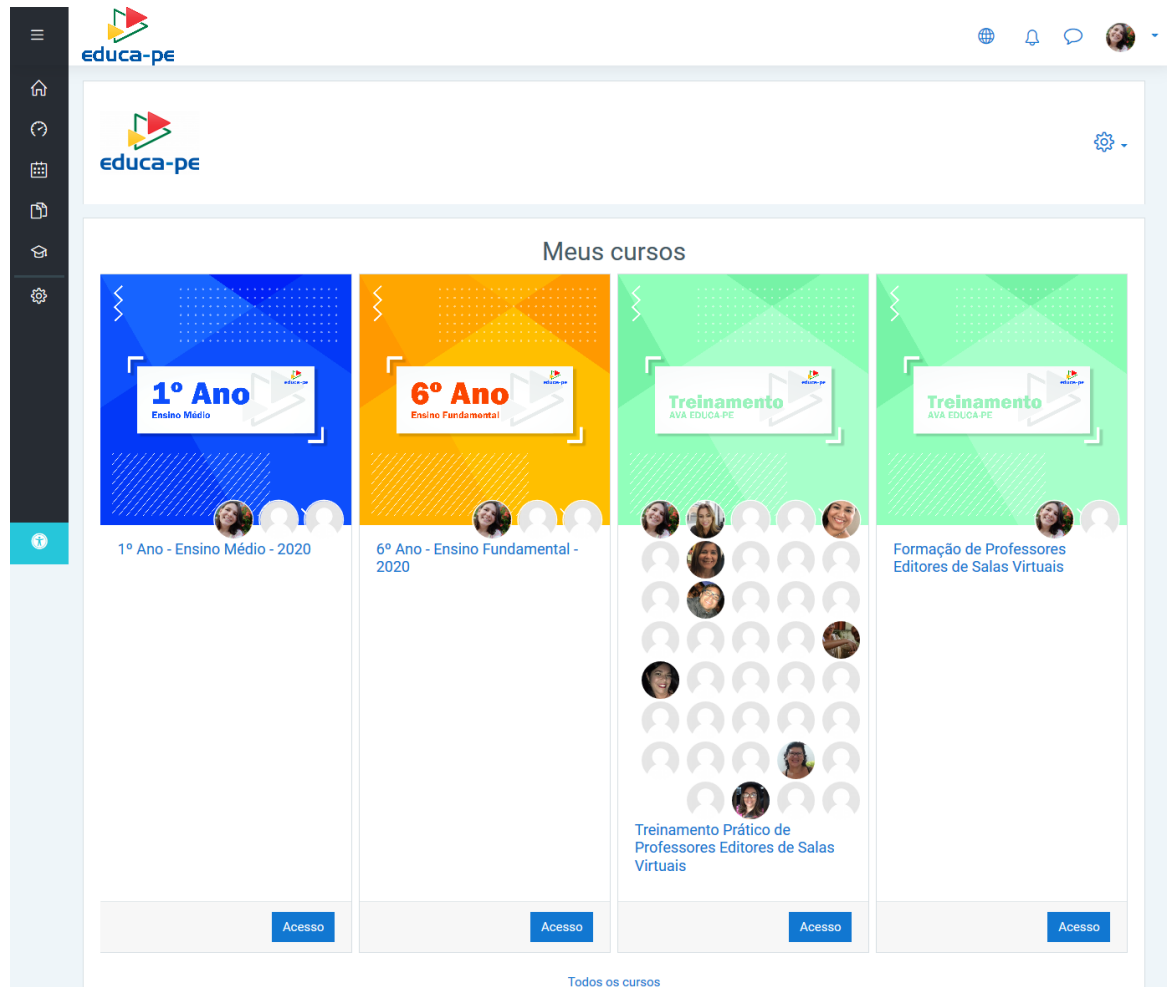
educa-pe

educa-pe

Meus cursos

1º Ano
Ensino Médio
educa-pe

1º Ano - Ensino Médio - 2020

Acesso

6º Ano
Ensino Fundamental
educa-pe

6º Ano - Ensino Fundamental - 2020

Acesso

Treinamento
AVA EDUCA PE
educa-pe

Treinamento Prático de Professores Editores de Salas Virtuais

Acesso

Treinamento
AVA EDUCA PE
educa-pe

Formação de Professores Editores de Salas Virtuais

Acesso

Todos os cursos